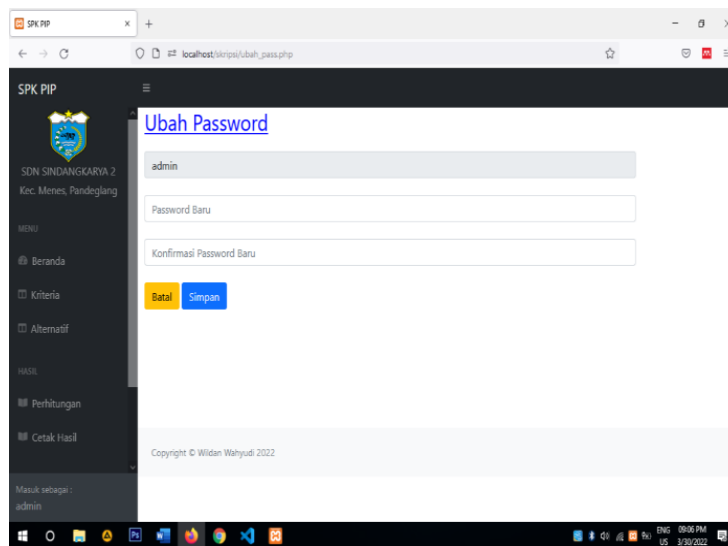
SPK PIP

localhost/skripsi/ubah_pass.php

SPK PIP

SDN SINDANGKARYA 2
Kec. Menes, Pandeglang

MENU

Beranda

Kriteria

Alternatif

HASIL

Perhitungan

Cetak Hasil

Masuk sebagai :
admin

Ubah Password

admin

Password Baru

Konfirmasi Password Baru

Batal Simpan

Copyright © Wildan Wahyudi 2022

ENG US 09:06 PM 3/30/2022